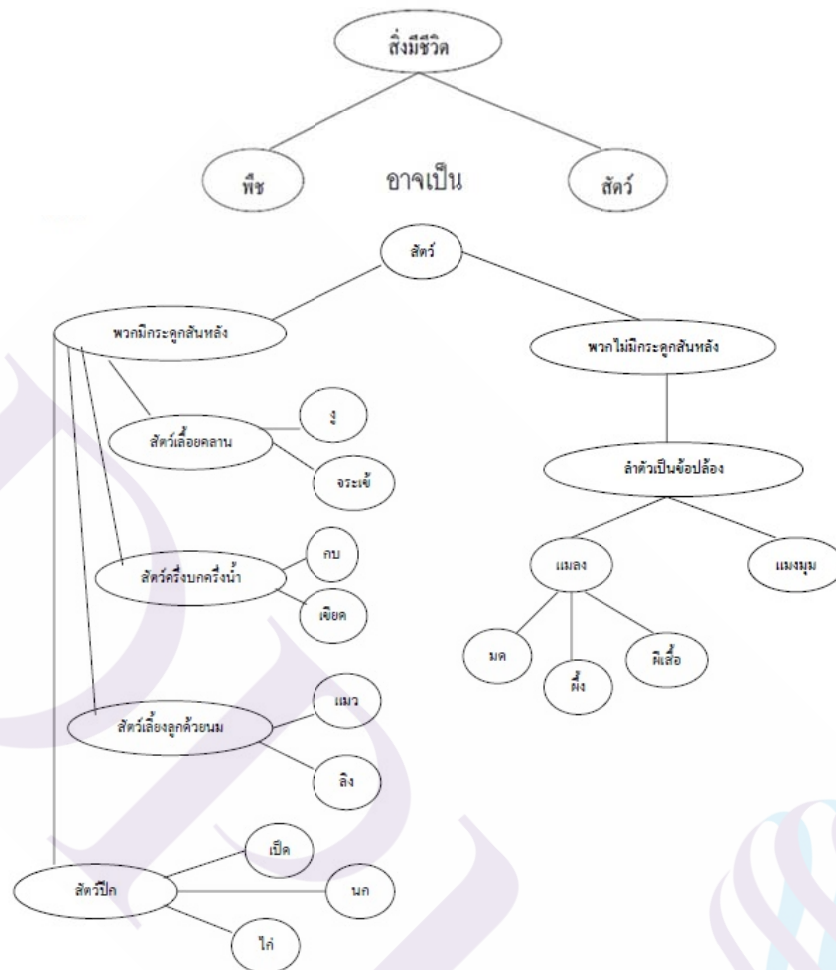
สิ่งมีชีวิต

พืช

อาจเป็น

สัตว์

สัตว์

พวกมีกระดูกสันหลัง

พวกไม่มีกระดูกสันหลัง

สัตว์เลื้อยคลาน

งู

จระเข้

ลำตัวเป็นข้อปล้อง

สัตว์ครึ่งบกครึ่งน้ำ

กบ

เขียด

แมลง

แมงมุม

มด

ผึ้ง

ผีเสื้อ

สัตว์เลี้ยงลูกด้วยนม

แมว

ลิง

สัตว์ปีก

เป็ด

นก

ไก่